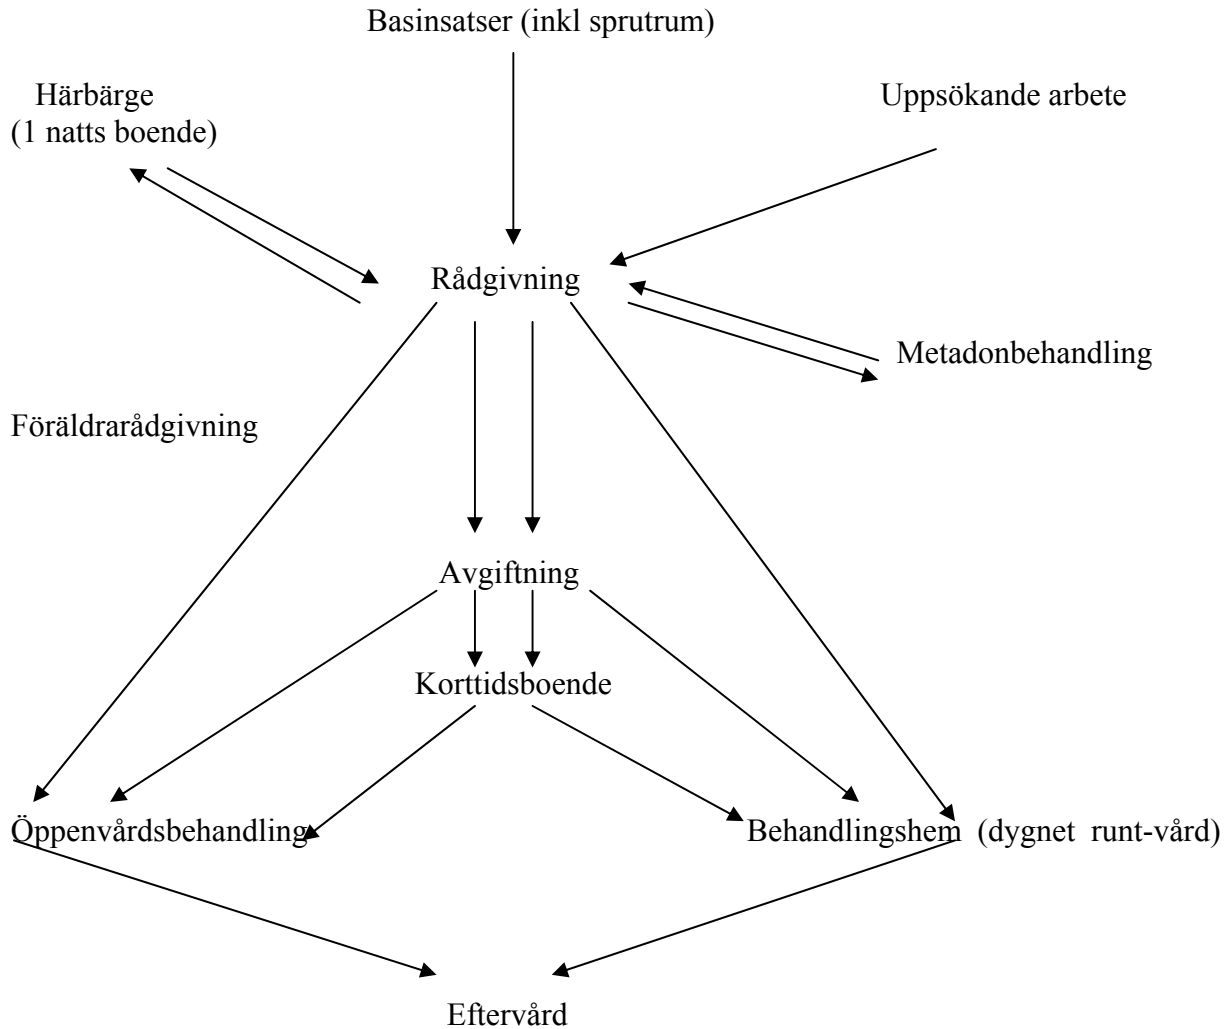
Basinsatser (inkl sprutrum)

Härbärge
(1 natts boende)

Uppsökande arbete

Rådgivning

Metadonbehandling

Föräldrarådgivning

Avgiftning

Korttidsboende

Öppenvårdsbehandling

Behandlingshem (dygnet runt-vård)

Eftervård